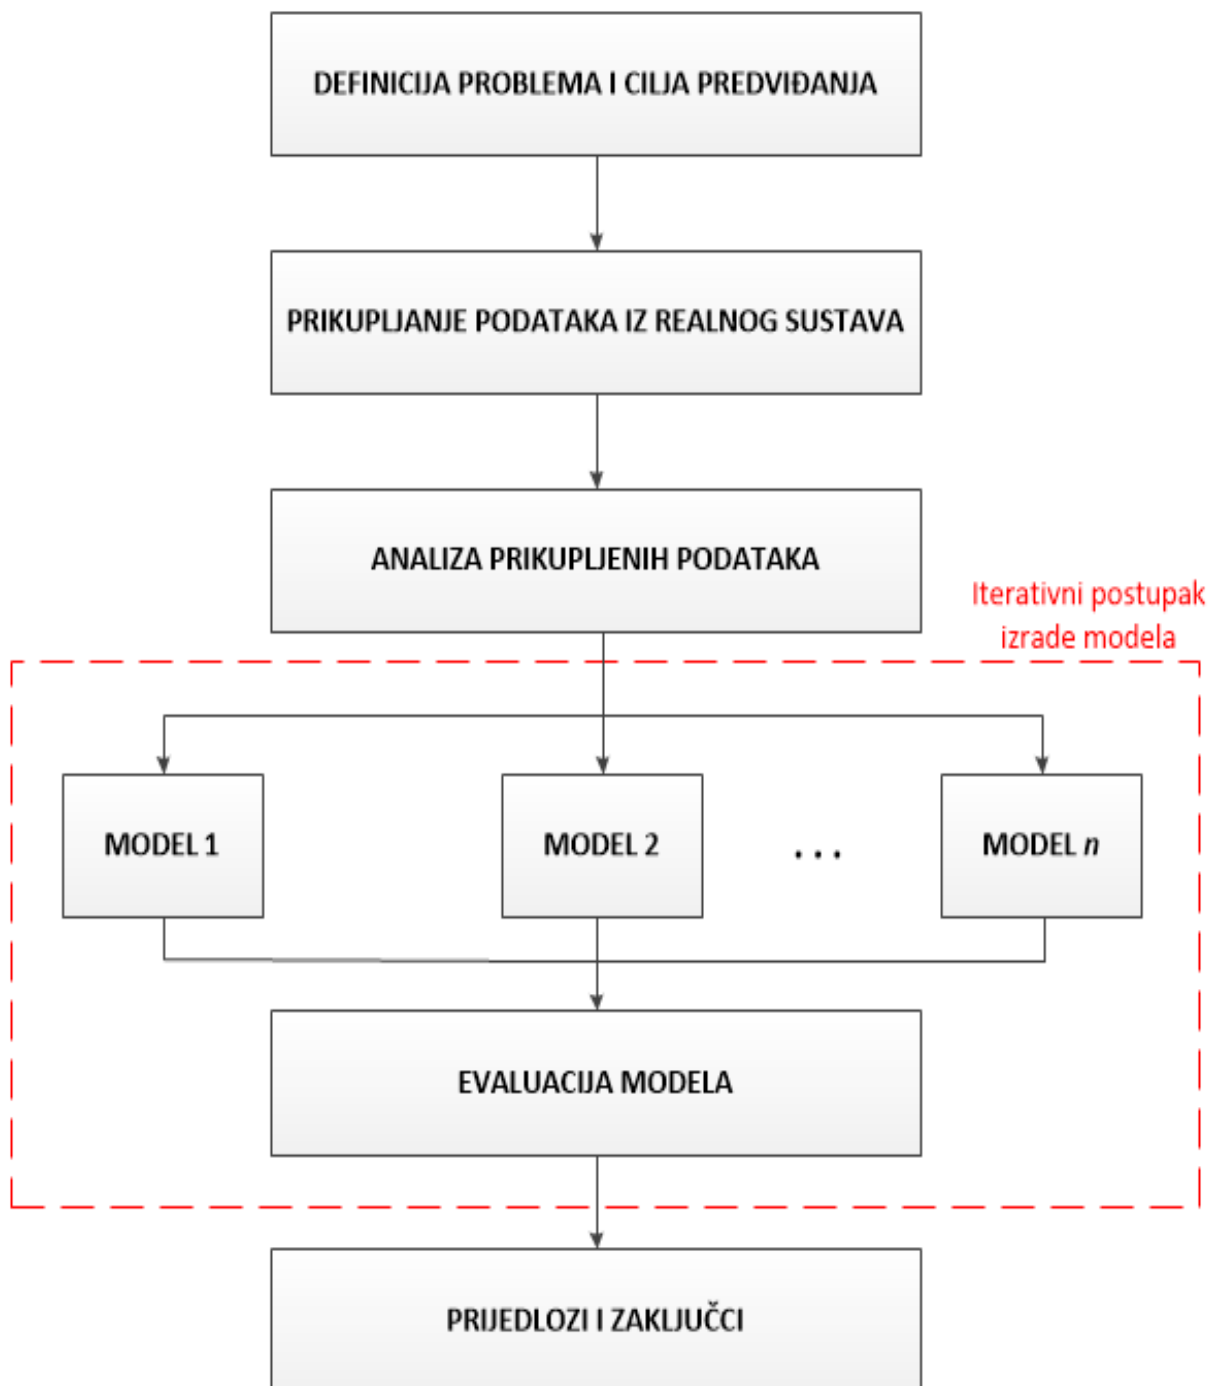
DEFINICIJA PROBLEMA I CILJA PREDVIĐANJA

PRIKUPLJANJE PODATAKA IZ REALNOG SUSTAVA

ANALIZA PRIKUPLJENIH PODATAKA

Iterativni postupak izrade modela

MODEL 1

MODEL 2

. . .

MODEL $n$

EVALUACIJA MODELA

PRIJEDLOZI I ZAKLJUČCI